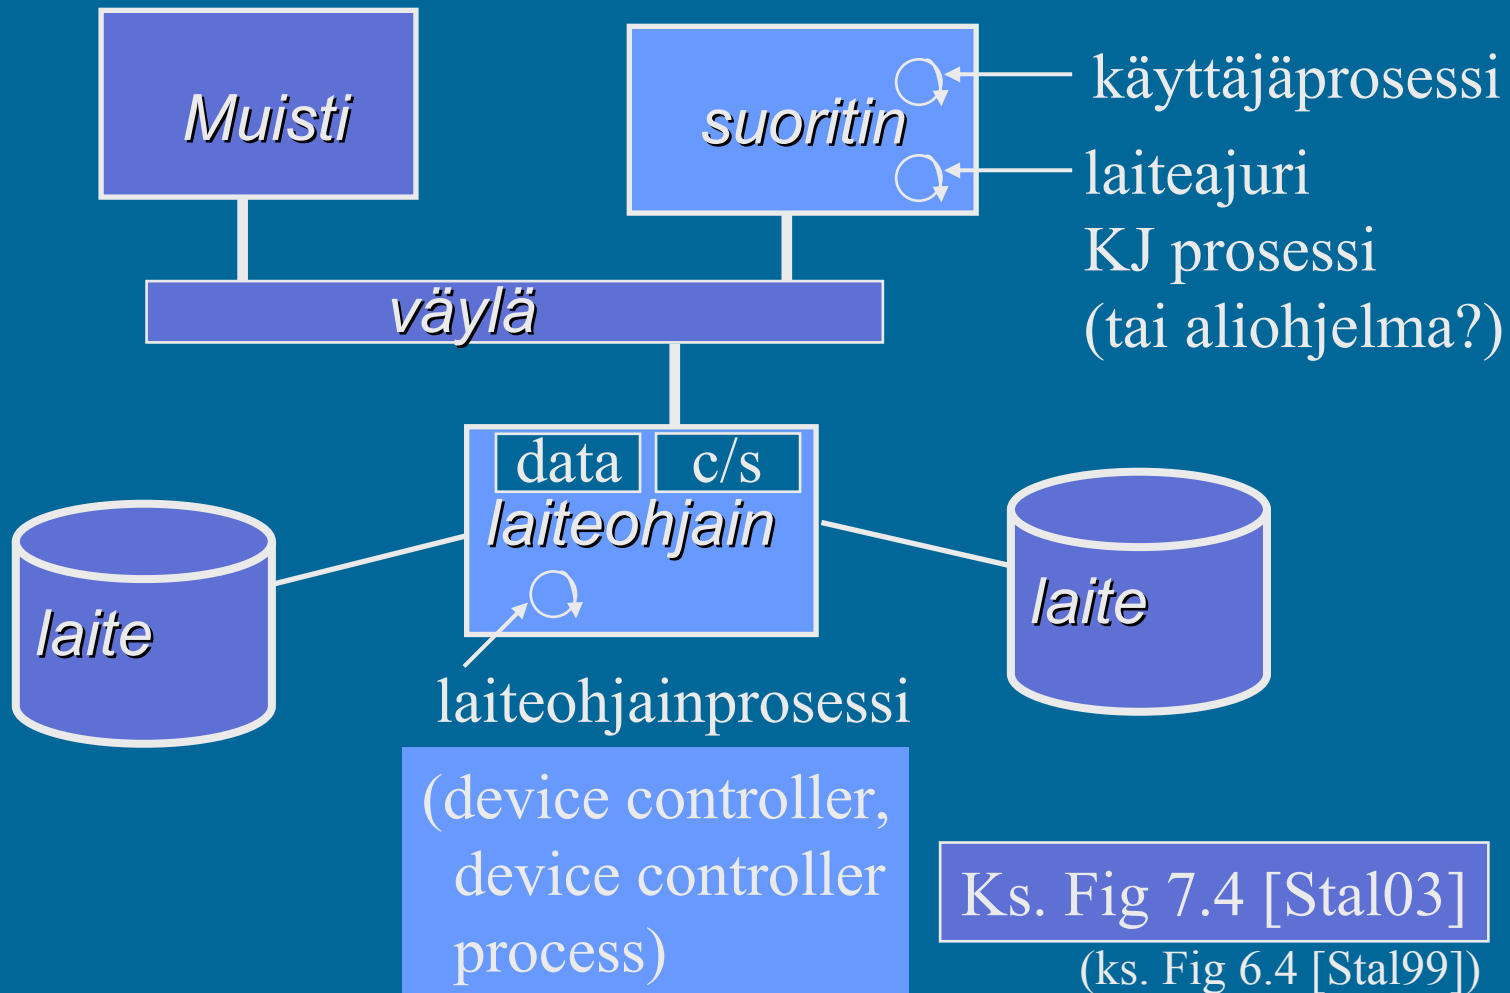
Muisti

suoritin

käyttäjäprosessi

laiteajuri
KJ prosessi
(tai aliohjelma?)

väylä

data

c/s

laiteohjain

laite

laite

laiteohjainprosessi

(device controller,
device controller
process)

Ks. Fig 7.4 [Stal03]

(ks. Fig 6.4 [Stal99])